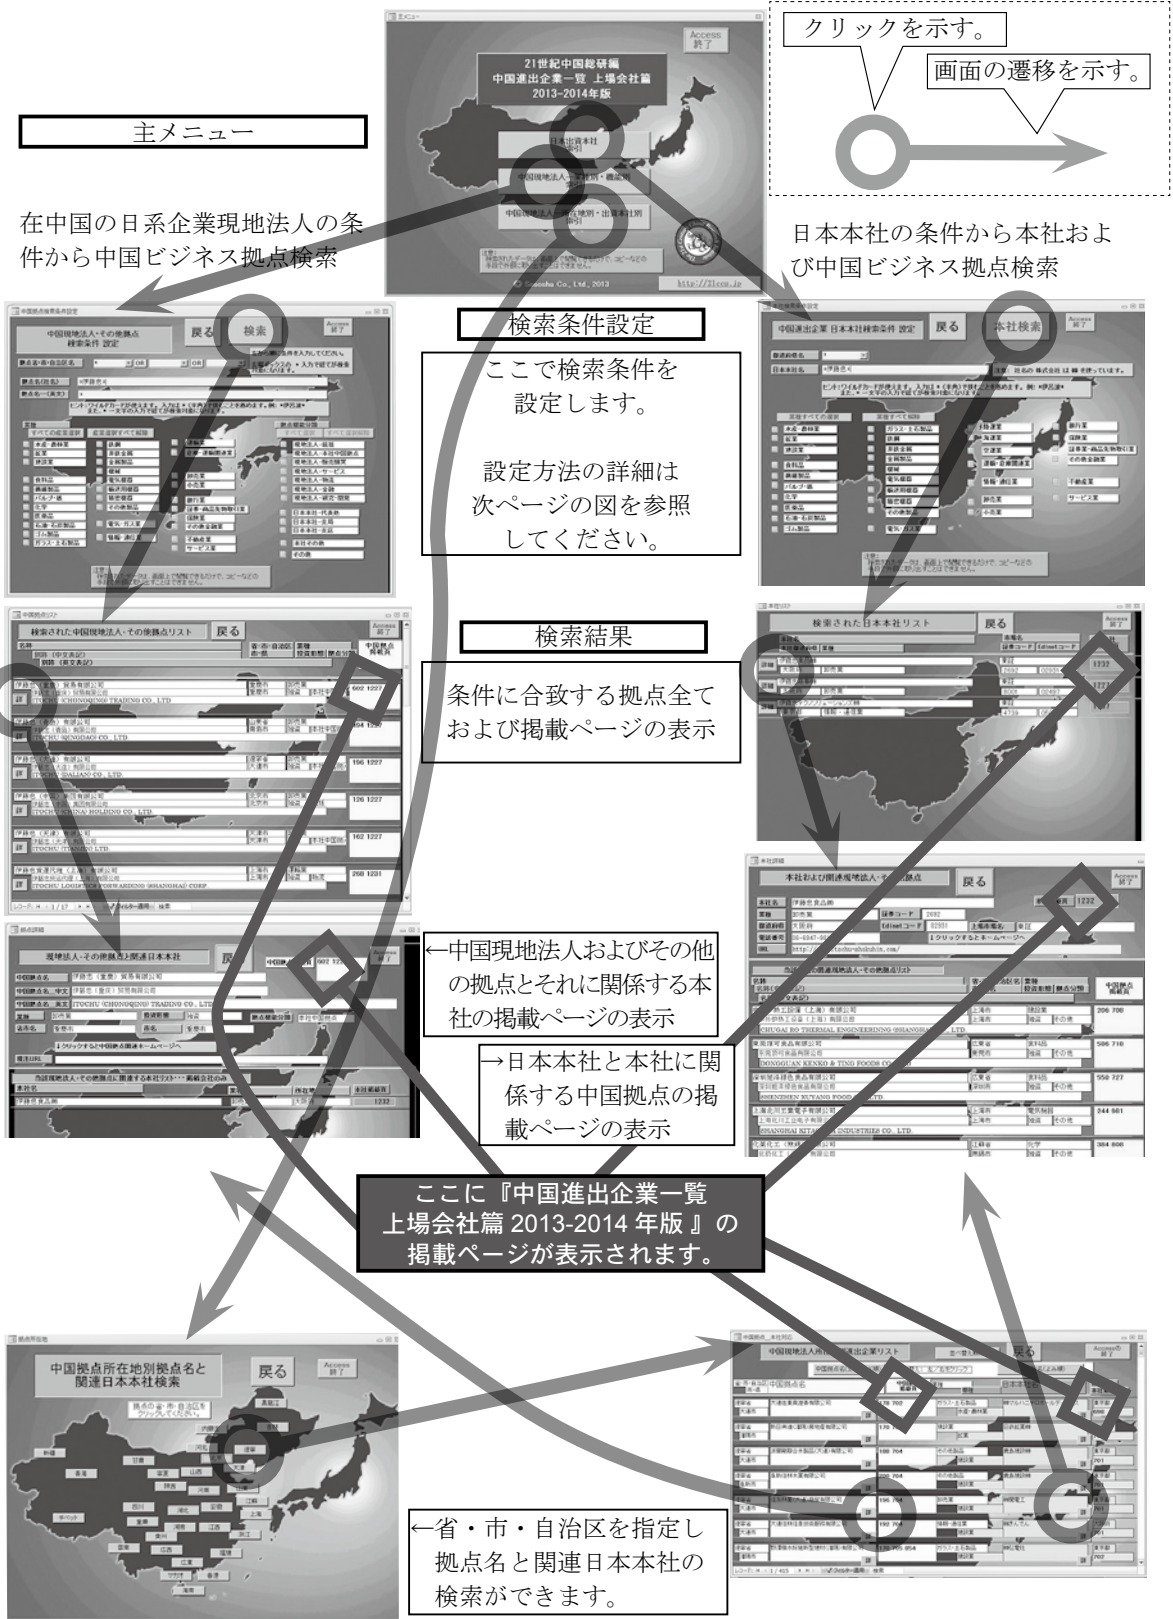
21世紀中国総研編
中国進出企業一覧 上場会社篇
2013-2014年版

Access
終了

クリックを示す。

画面の遷移を示す。

主メニュー

在中国の日系企業現地法人の条件から中国ビジネス拠点検索

日本本社の条件から本社および中国ビジネス拠点検索

中国現地法人・その他拠点
検索条件 設定

戻る

検索

検索条件設定

ここで検索条件を設定します。

設定方法の詳細は次ページの図を参照してください。

中国進出企業 日本本社検索条件 設定

本社検索

検索された中国現地法人・その他拠点リスト

検索結果

条件に合致する拠点全ておよび掲載ページの表示

検索された日本本社リスト

本社および関連現地法人・その他拠点

現地法人・その他拠点と関連日本本社

←中国現地法人およびその他の拠点とそれに関係する本社の掲載ページの表示

→日本本社と本社に関係する中国拠点の掲載ページの表示

ここに『中国進出企業一覧 上場会社篇 2013-2014 年版 』の掲載ページが表示されます。

中国拠点所在地別拠点名と
関連日本本社検索

戻る

拠点の省・市・自治区を
クリックしてください。

中国現地法人所在地別進出企業リスト

←省・市・自治区を指定し拠点名と関連日本本社の検索ができます。